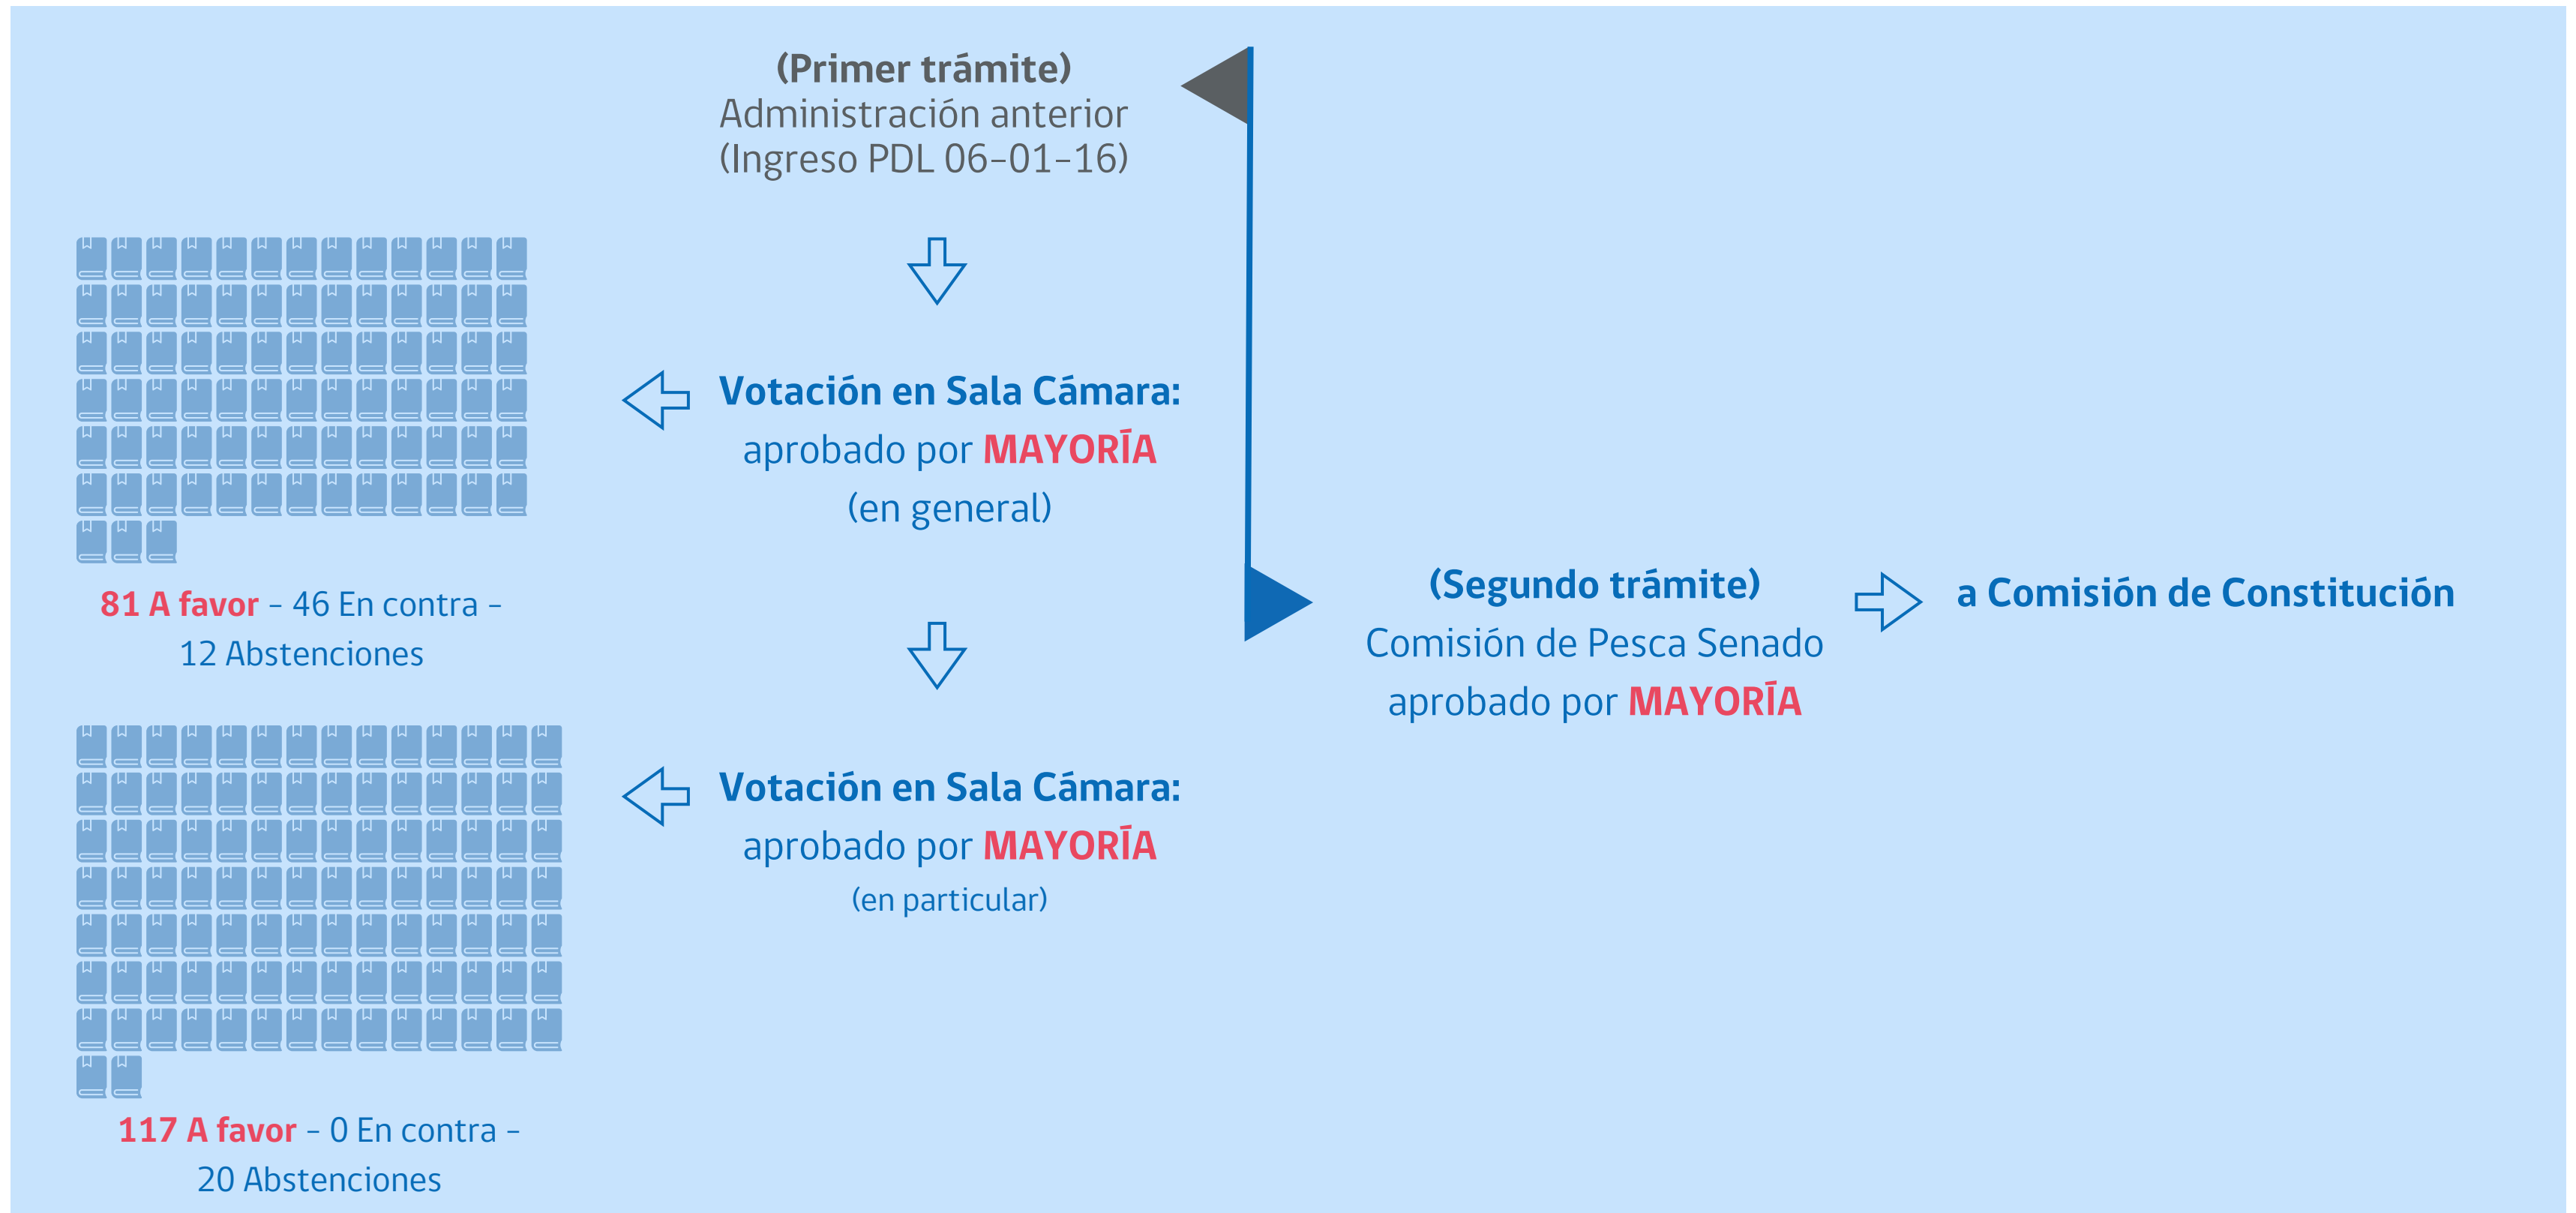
(Primer trámite)
Administración anterior
(Ingreso PDL 06-01-16)

Votación en Sala Cámara:
aprobado por MAYORÍA
(en general)

81 A favor - 46 En contra - 12 Abstenciones

Votación en Sala Cámara:
aprobado por MAYORÍA
(en particular)

117 A favor - 0 En contra - 20 Abstenciones

(Segundo trámite)
Comisión de Pesca Senado
aprobado por MAYORÍA

a Comisión de Constitución